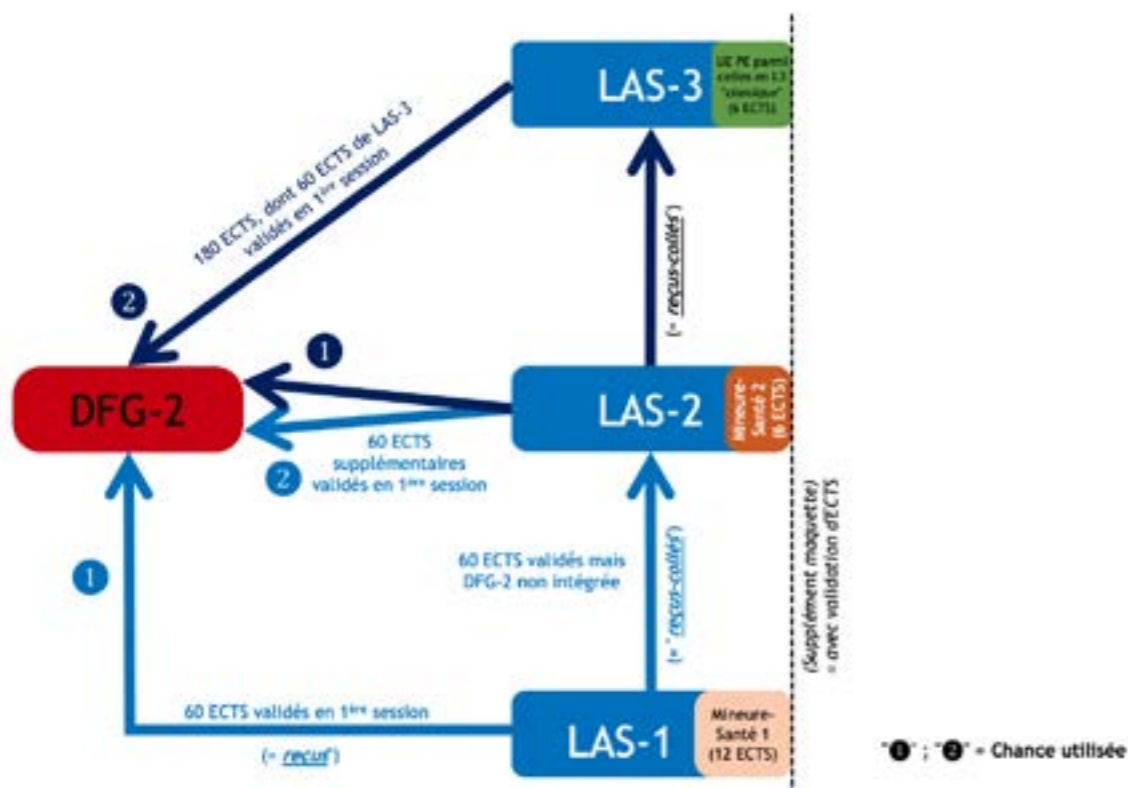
LAS-3

UE PE parmi celles en L3 "classique" (6 ECTS)

180 ECTS, dont 60 ECTS de LAS-3 validés en 1ère session

2

(= reçus-collés)

DFG-2

1

LAS-2

Mineure-Santé 2 (6 ECTS)

60 ECTS supplémentaires validés en 1ère session

2

1

60 ECTS validés mais DFG-2 non intégrée

(= "reçus-collés")

(Supplément maquette) = avec validation d'ECTS

60 ECTS validés en 1ère session

(= reçus)

LAS-1

Mineure-Santé 1 (12 ECTS)

"1" ; "2" = Chance utilisée